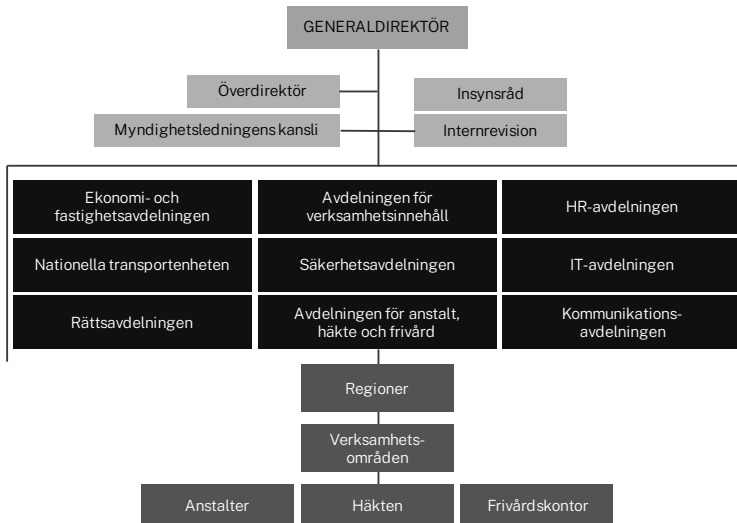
GENERALDIREKTÖR

Överdirektör

Insynsråd

Myndighetsledningens kansli

Internrevision

Ekonomi- och fastighetsavdelningen

Avdelningen för verksamhetsinnehåll

HR-avdelningen

Nationella transportenheten

Säkerhetsavdelningen

IT-avdelningen

Rättsavdelningen

Avdelningen för anstalt, häkte och frivård

Kommunikations-avdelningen

Regioner

Verksamhets-områden

Anstalter

Häkten

Frivårdskontor